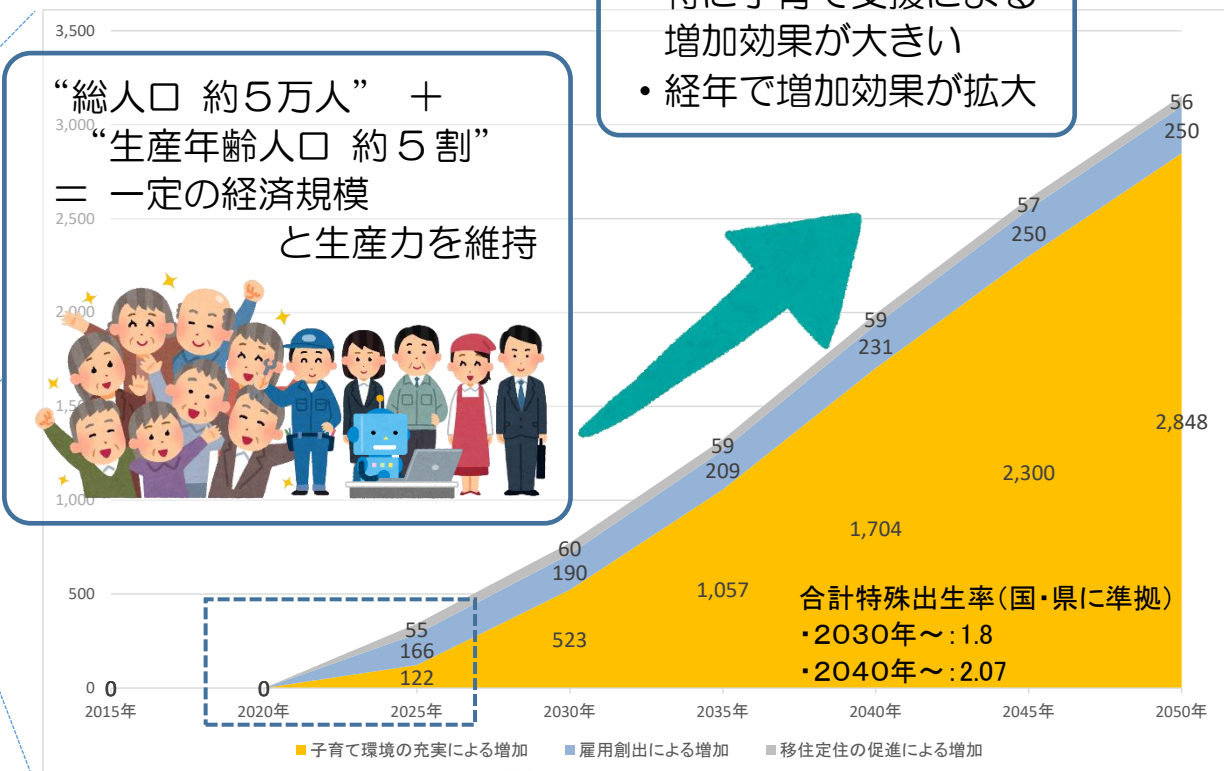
3,500

3,000

2,500

2,000

1,500

1,000

500

0

“総人口　約５万人”　＋
“生産年齢人口　約５割”
＝　一定の経済規模
と生産力を維持

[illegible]
増加効果が大きい
・経年で増加効果が拡大

0

0

55
166
122

60
190
523

59
209
1,057

59
231
1,704

57
250
2,300

56
250
2,848

合計特殊出生率（国・県に準拠）
・2030年～：1.8
・2040年～：2.07

2015年　2020年　2025年　2030年　2035年　2040年　2045年　2050年

子育て環境の充実による増加　雇用創出による増加　移住定住の促進による増加